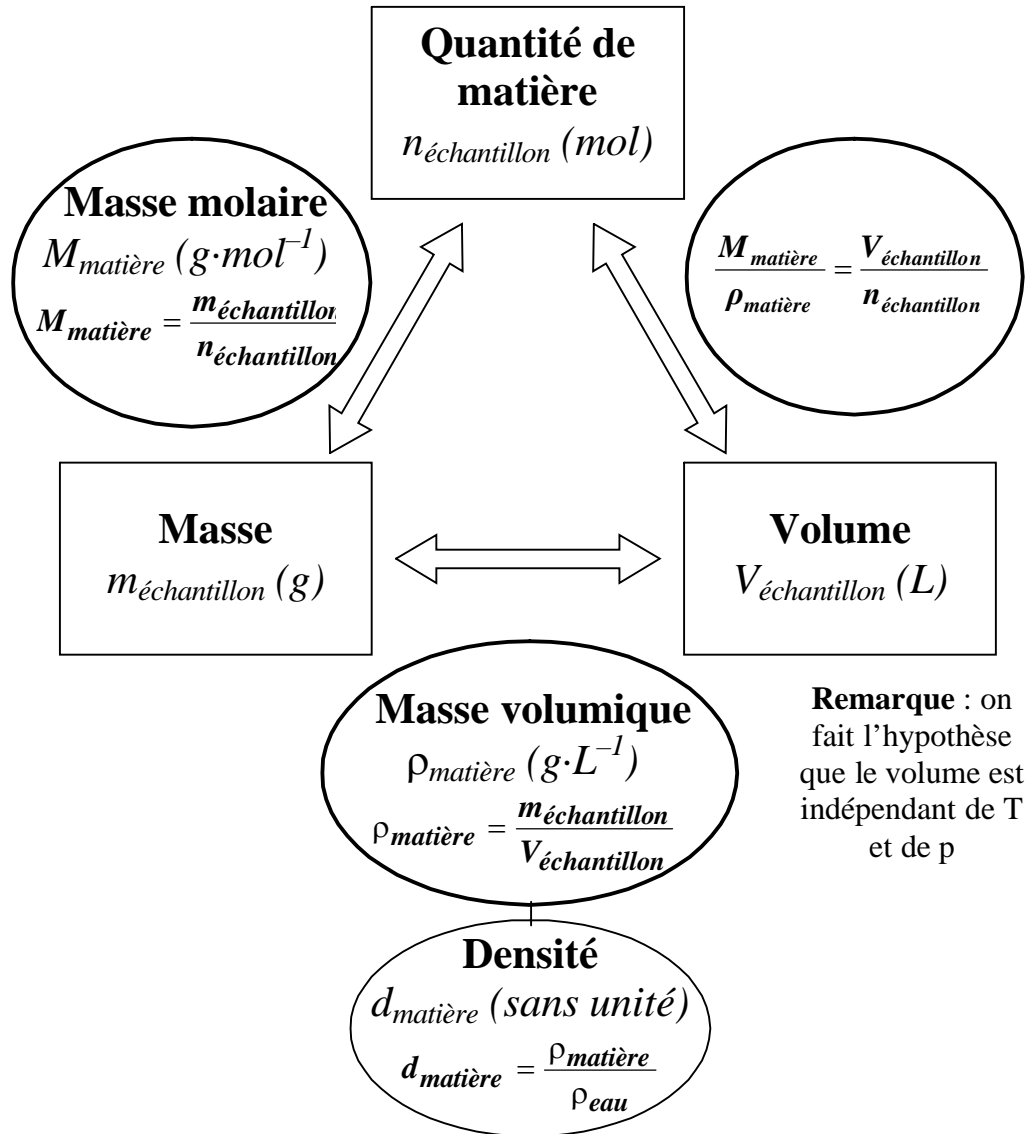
**Quantité de matière**
$n_{échantillon}$ (mol)

**Masse molaire**
$M_{matière}$ ($g \cdot mol^{-1}$)
$M_{matière} = \frac{m_{échantillon}}{n_{échantillon}}$

$\frac{M_{matière}}{\rho_{matière}} = \frac{V_{échantillon}}{n_{échantillon}}$

**Masse**
$m_{échantillon}$ (g)

**Volume**
$V_{échantillon}$ (L)

**Masse volumique**
$\rho_{matière}$ ($g \cdot L^{-1}$)
$\rho_{matière} = \frac{m_{échantillon}}{V_{échantillon}}$

**Remarque** : on fait l'hypothèse que le volume est indépendant de T et de p

**Densité**
$d_{matière}$ (sans unité)
$d_{matière} = \frac{\rho_{matière}}{\rho_{eau}}$